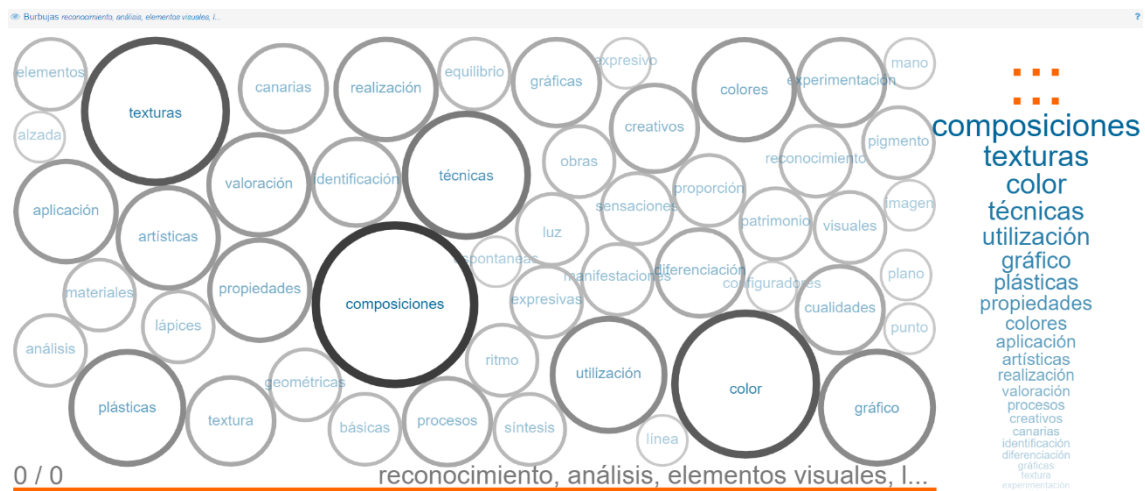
Burbujas reconocimiento, análisis, elementos visuales, l...

?

elementos
texturas
canarias
realización
equilibrio
gráficas
expresivo
colores
experimentación
mano
alzada
creativos
obras
reconocimiento
pigmento
aplicación
valoración
identificación
técnicas
proporción
sensaciones
imagen
patrimonio
visuales
artísticas
luz
espontaneas
manifestaciones
diferenciación
plano
materiales
propiedades
composiciones
expresivas
configuradores
cualidades
lápices
punto
análisis
ritmo
utilización
geométricas
color
plásticas
textura
básicas
procesos
síntesis
gráfico
línea

0 / 0

reconocimiento, análisis, elementos visuales, l...

composiciones
texturas
color
técnicas
utilización
gráfico
plásticas
propiedades
colores
aplicación
artísticas
realización
valoración
procesos
creativos
canarias
identificación
diferenciación
gráficas
textura
experimentación